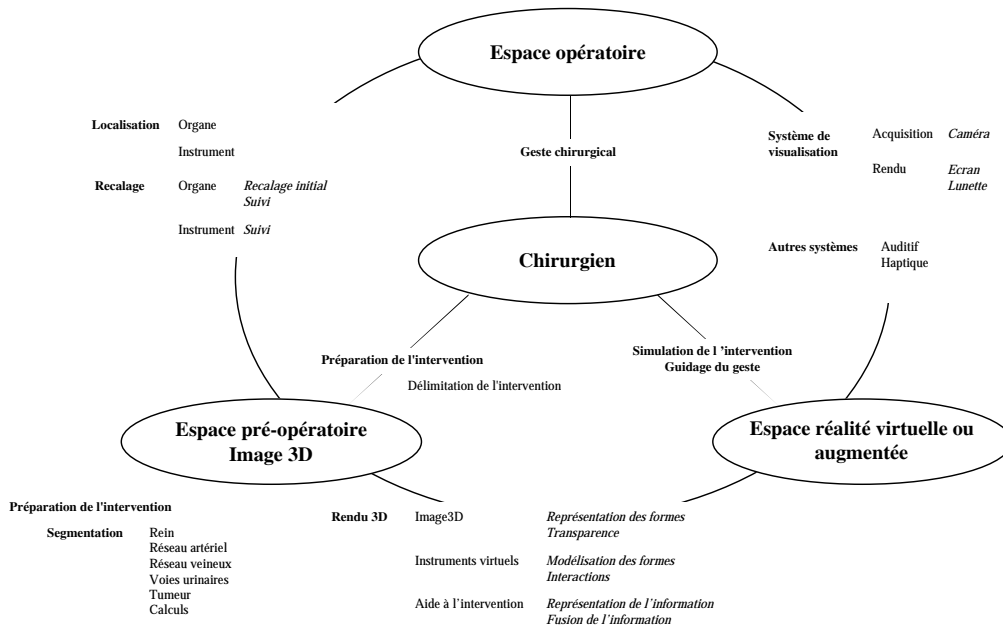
Espace opératoire

Localisation Organe

Instrument

Recalage Organe *Recalage initial* *Suivi*

Instrument *Suivi*

Geste chirurgical

Système de visualisation Acquisition *Caméra*

Rendu *Ecran* *Lunette*

Autres systèmes Auditif Haptique

Chirurgien

Préparation de l'intervention

Délimitation de l'intervention

Simulation de l 'intervention
Guidage du geste

Espace pré-opératoire
Image 3D

Espace réalité virtuelle ou augmentée

Préparation de l'intervention

Segmentation Rein
Réseau artériel
Réseau veineux
Voies urinaires
Tumeur
Calculs

Rendu 3D Image3D *Représentation des formes* *Transparence*

Instruments virtuels *Modélisation des formes* *Interactions*

Aide à l'intervention *Représentation de l'information* *Fusion de l'information*